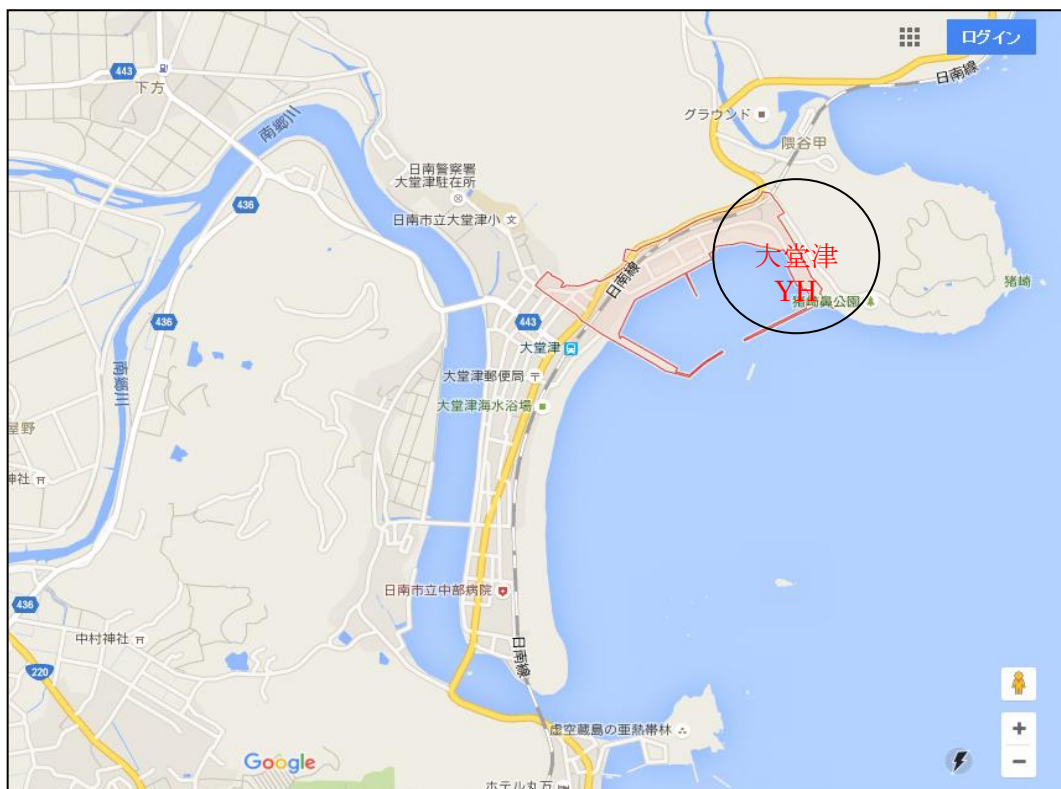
ログイン
443
下方
日南線
南郷川
グラウンド
隈谷甲
日南警察署
大堂津駐在所
436
日南市立大堂津小
大堂津
YH
日南線
猪崎鼻公園
猪崎
436
443
大堂津
大堂津郵便局
南郷川
大堂津海水浴場
星野
神社
日南市立中部病院
436
日南線
中村神社
220
虚空蔵島の亜熱帯林
Google
ホテル丸万
+
−